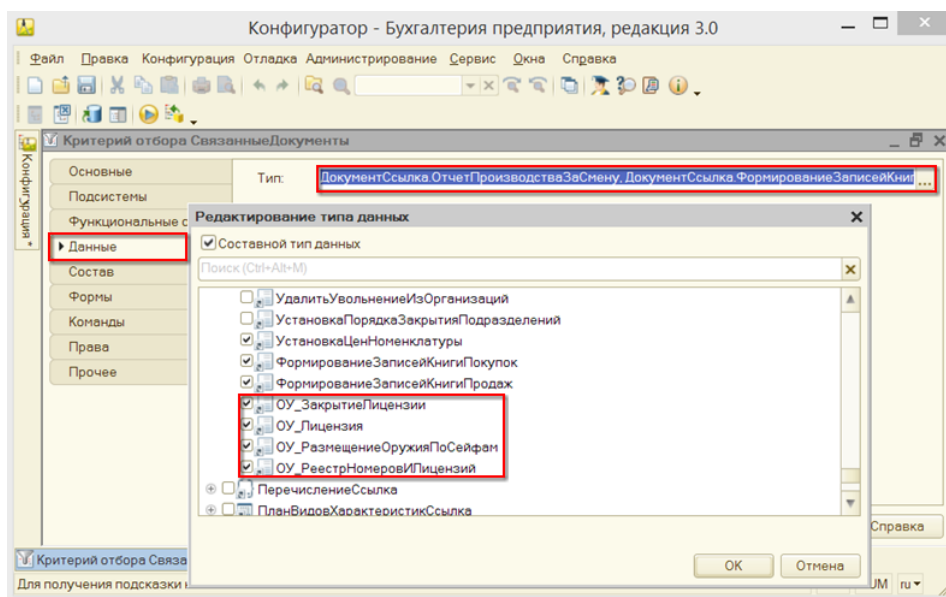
Конфигуратор - Бухгалтерия предприятия, редакция 3.0

Файл Правка Конфигурация Отладка Администрирование Сервис Окна Справка

Конфигурация

Критерий отбора СвязанныеДокументы

Основные
Подсистемы
Функциональные с
▸ Данные
Состав
Формы
Команды
Права
Прочее

Тип: ДокументСсылка.ОтчетПроизводстваЗаСмену, ДокументСсылка.ФормированиеЗаписейКниг ...

Редактирование типа данных

Составной тип данных

Поиск (Ctrl+Alt+M)

УдалитьУвольнениеИзОрганизаций
УстановкаПорядкаЗакрытияПодразделений
УстановкаЦенНоменклатуры
ФормированиеЗаписейКнигиПокупок
ФормированиеЗаписейКнигиПродаж
ОУ_ЗакрытиеЛицензии
ОУ_Лицензия
ОУ_РазмещениеОружияПоСейфам
ОУ_РеестрНомеровИЛицензий
ПеречислениеСсылка
ПланВидовХарактеристикСсылка

OK Отмена

Справка

Критерий отбора Связа

Для получения подсказки

UM ru